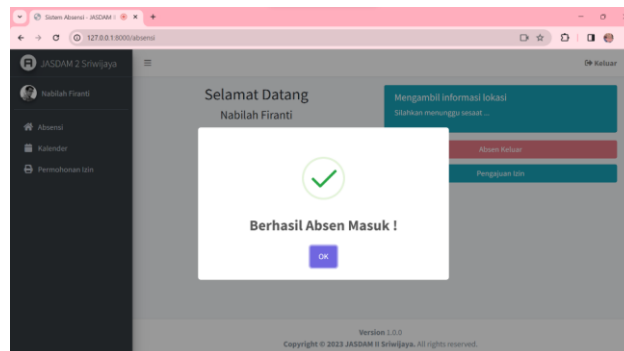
Sistem Absensi - JASDAM II
127.0.0.1:8000/absensi
JASDAM 2 Sriwijaya
Keluar
Nabilah Firanti
Absensi
Kalender
Permohonan Izin
Selamat Datang
Nabilah Firanti
Mengambil informasi lokasi
Silahkan menunggu sesaat ...
Absen Keluar
Pengajuan Izin
Berhasil Absen Masuk !
OK
Version 1.0.0
Copyright © 2023 JASDAM II Sriwijaya. All rights reserved.